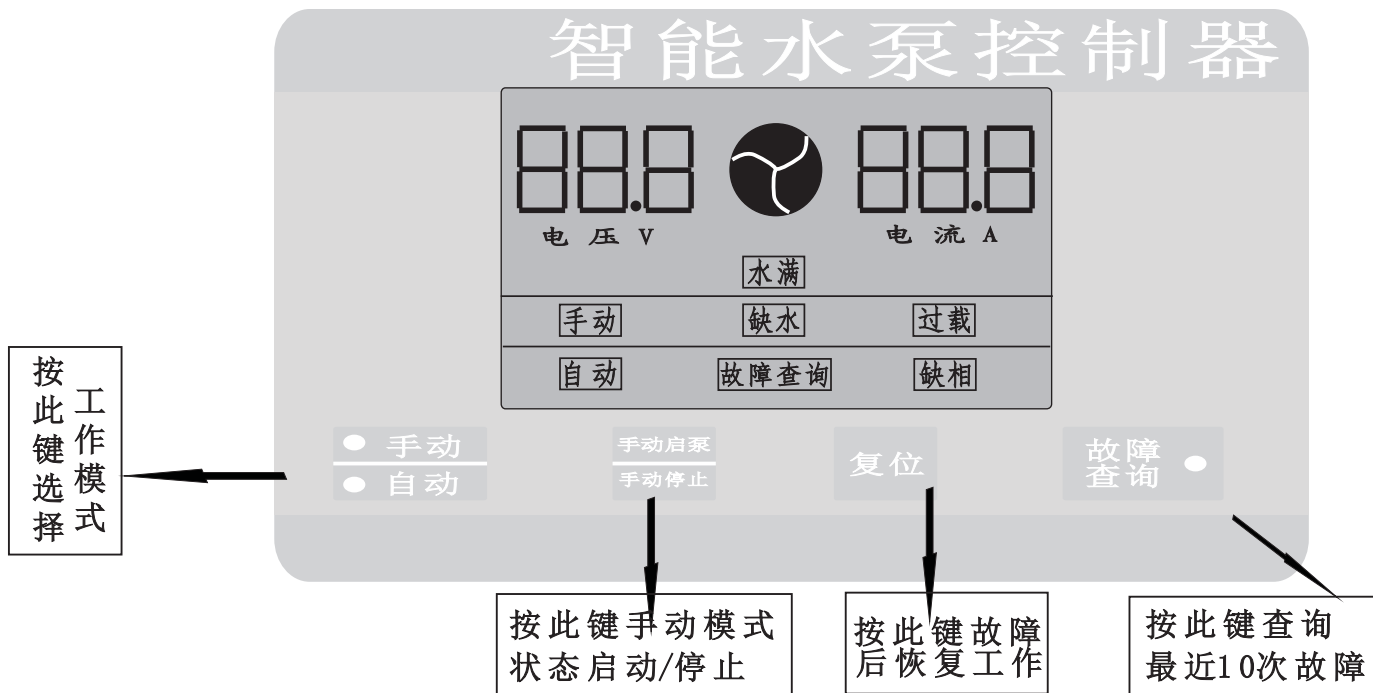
智能水泵控制器

88.8 88.8

电压V 电流A

水满

手动 缺水 过载

自动 故障查询 缺相

手动
自动

手动启泵
手动停止

复位

故障查询

按此键选择工作模式

按此键手动模式状态启动/停止

按此键故障后恢复工作

按此键查询最近10次故障